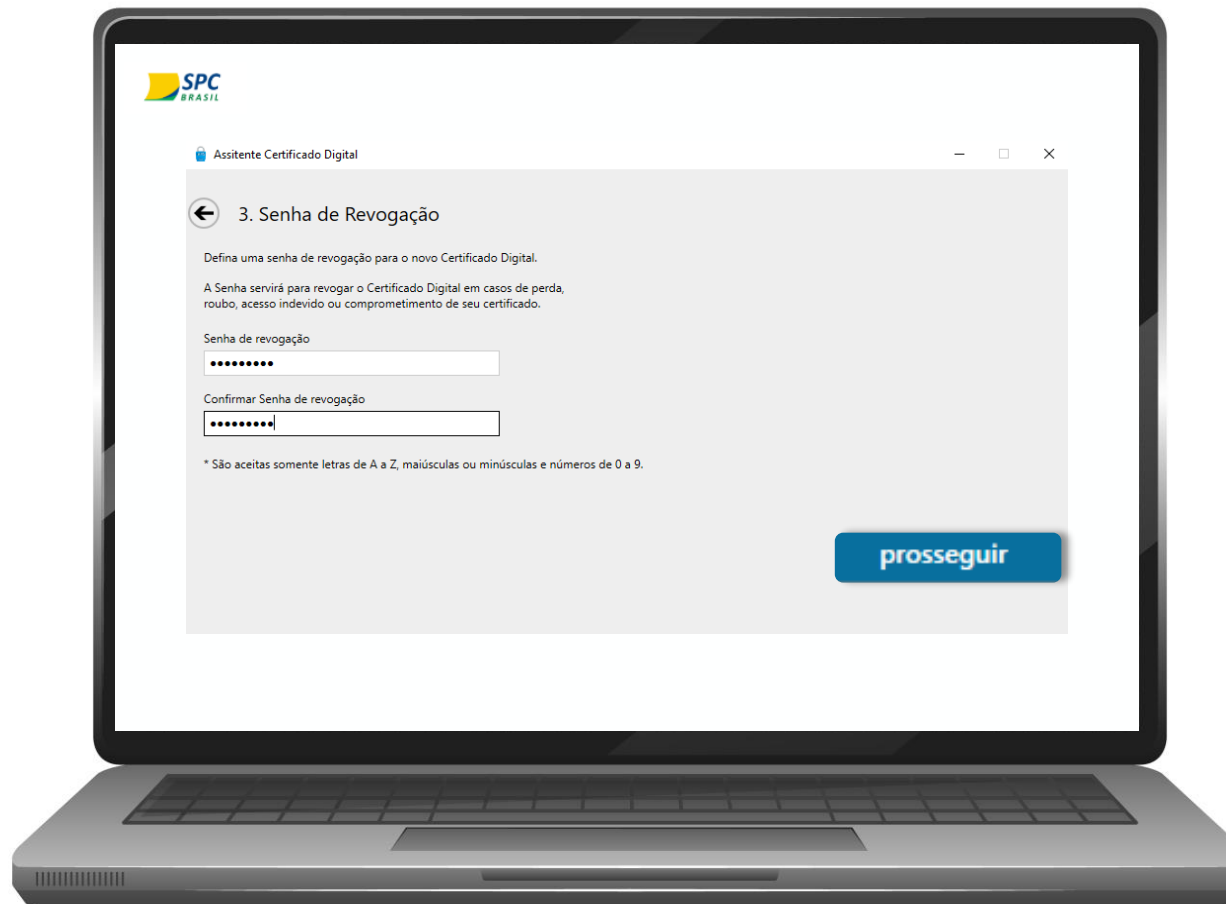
SPC BRASIL

Assitente Certificado Digital

3. Senha de Revogação

Defina uma senha de revogação para o novo Certificado Digital.

A Senha servirá para revogar o Certificado Digital em casos de perda, roubo, acesso indevido ou comprometimento de seu certificado.

Senha de revogação

•••••••••

Confirmar Senha de revogação

•••••••••

* São aceitas somente letras de A a Z, maiúsculas ou minúsculas e números de 0 a 9.

prosseguir